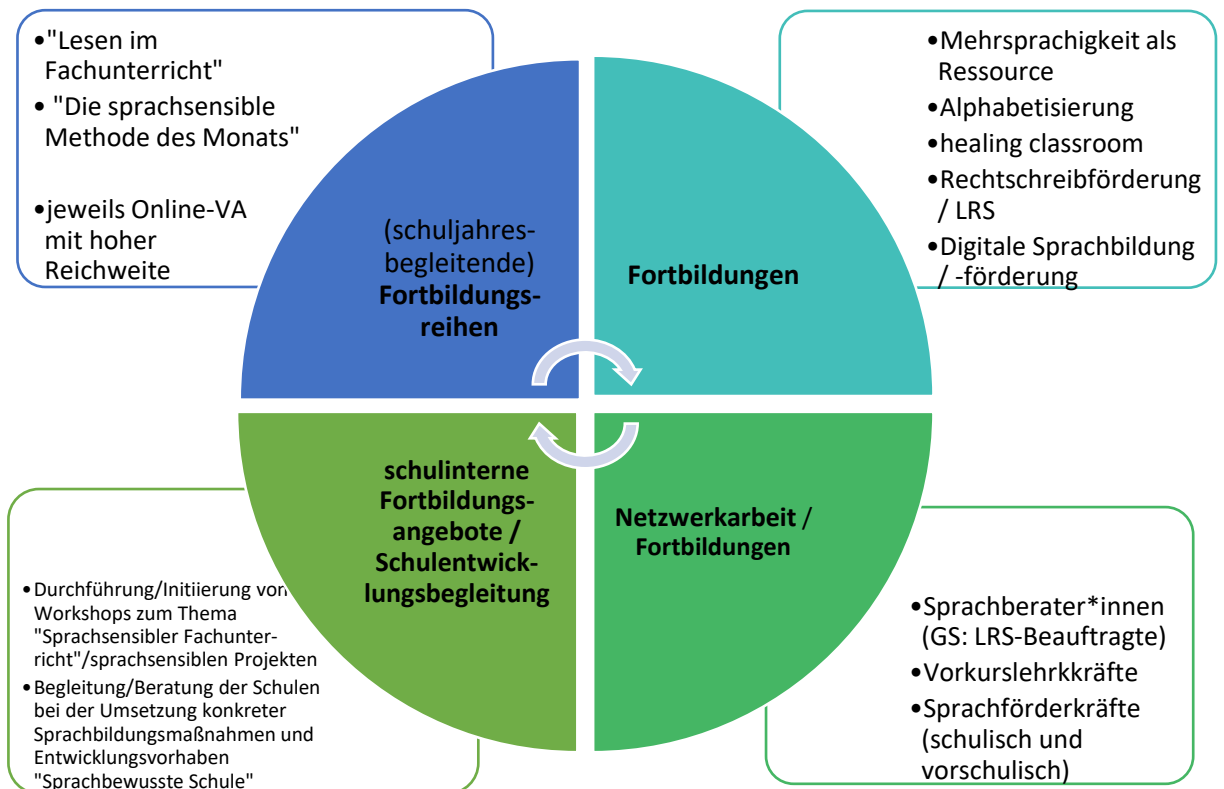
•"Lesen im Fachunterricht"
• "Die sprachsensible Methode des Monats"

•jeweils Online-VA mit hoher Reichweite

•Mehrsprachigkeit als Ressource
•Alphabetisierung
•healing classroom
•Rechtschreibförderung / LRS
•Digitale Sprachbildung / -förderung

(schuljahres-begleitende) **Fortbildungsreihen**

**Fortbildungen**

**schulinterne Fortbildungsangebote / Schulentwicklungsbegleitung**

**Netzwerkarbeit** / **Fortbildungen**

•Durchführung/Initiierung von Workshops zum Thema "Sprachsensibler Fachunterricht"/sprachsensiblen Projekten
•Begleitung/Beratung der Schulen bei der Umsetzung konkreter Sprachbildungsmaßnahmen und Entwicklungsvorhaben "Sprachbewusste Schule"

•Sprachberater*innen (GS: LRS-Beauftragte)
•Vorkurslehrkkräfte
•Sprachförderkräfte (schulisch und vorschulisch)